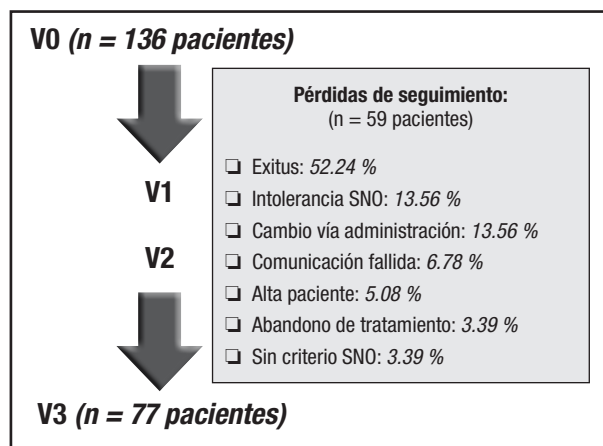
V0 *(n = 136 pacientes)*

V1

V2

V3 *(n = 77 pacientes)*

**Pérdidas de seguimiento:**
(n = 59 pacientes)

❑ Exitus: *52.24 %*
❑ Intolerancia SNO: *13.56 %*
❑ Cambio vía administración: *13.56 %*
❑ Comunicación fallida: *6.78 %*
❑ Alta paciente: *5.08 %*
❑ Abandono de tratamiento: *3.39 %*
❑ Sin criterio SNO: *3.39 %*